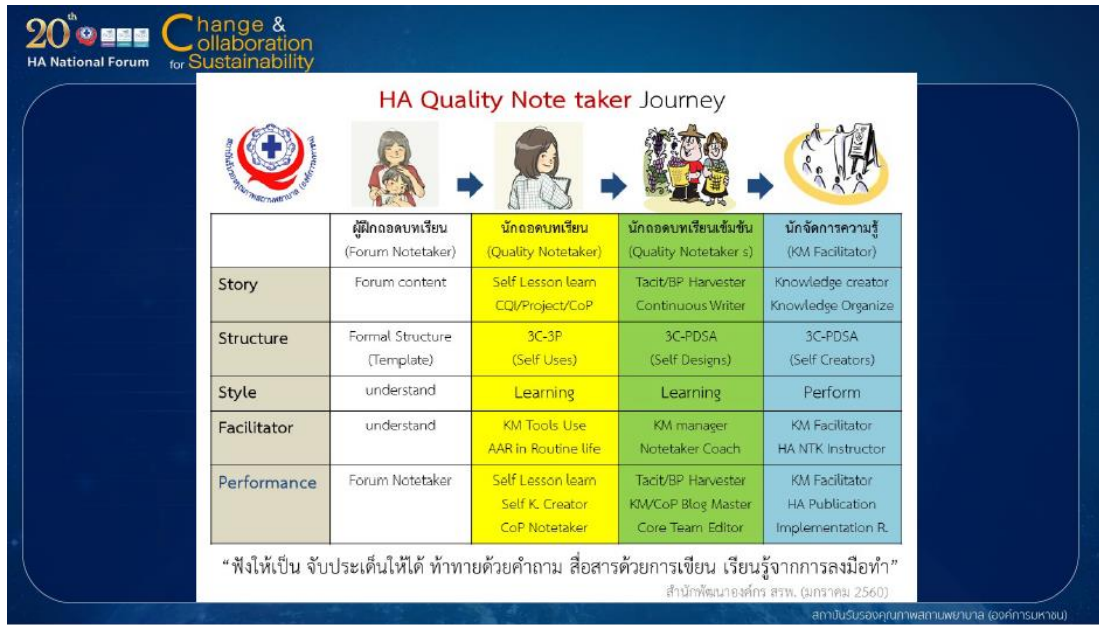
20th HA National Forum

Change & Collaboration for Sustainability

HA Quality Note taker Journey

| | ผู้ฝึกถอดบทเรียน (Forum Notetaker) | นักถอดบทเรียน (Quality Notetaker) | นักถอดบทเรียนเข้มข้น (Quality Notetaker s) | นักจัดการความรู้ (KM Facilitator) |
|---|---|---|---|---|
| Story | Forum content | Self Lesson learn CQI/Project/CoP | Tacit/BP Harvester Continuous Writer | Knowledge creator Knowledge Organize |
| Structure | Formal Structure (Template) | 3C-3P (Self Uses) | 3C-PDSA (Self Designs) | 3C-PDSA (Self Creators) |
| Style | understand | Learning | Learning | Perform |
| Facilitator | understand | KM Tools Use AAR in Routine life | KM manager Notetaker Coach | KM Facilitator HA NTK Instructor |
| Performance | Forum Notetaker | Self Lesson learn Self K. Creator CoP Notetaker | Tacit/BP Harvester KM/CoP Blog Master Core Team Editor | KM Facilitator HA Publication Implementation R. |

"ฟังให้เป็น จับประเด็นให้ได้ ท้าทายด้วยคำถาม สื่อสารด้วยการเขียน เรียนรู้จากการลงมือทำ"

สำนักพัฒนาองค์กร สรพ. (มกราคม 2560)

สถาบันรับรองคุณภาพสถานพยาบาล (องค์การมหาชน)